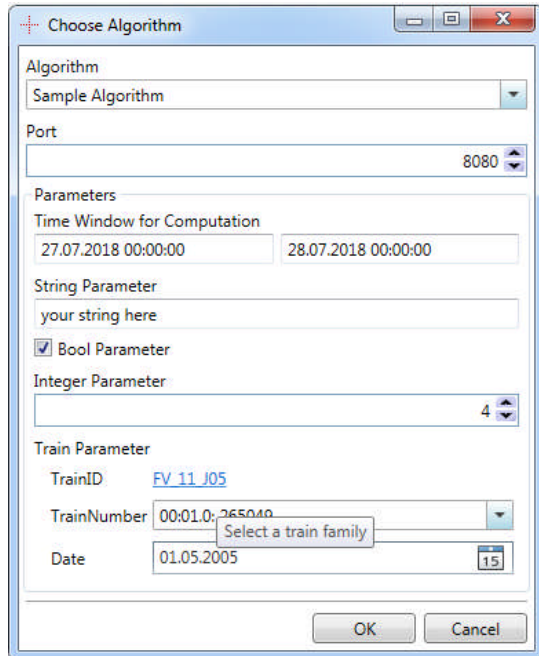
Choose Algorithm

Algorithm
Sample Algorithm

Port
8080

Parameters
Time Window for Computation
27.07.2018 00:00:00
28.07.2018 00:00:00

String Parameter
your string here

Bool Parameter

Integer Parameter
4

Train Parameter
TrainID FV_11_J05
TrainNumber 00:01.0: 265049
Select a train family
Date 01.05.2005
15

OK
Cancel